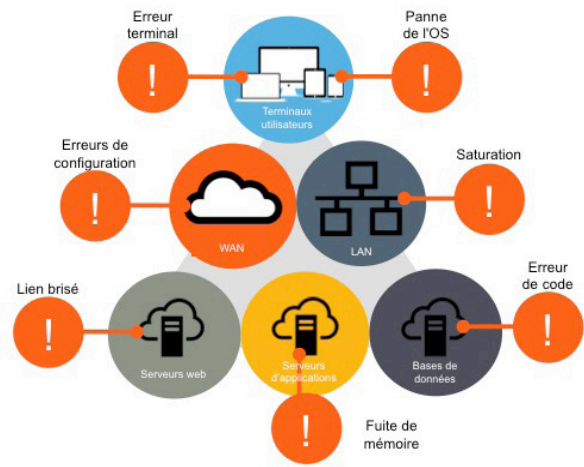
Erreur terminal

Panne de l'OS

Terminaux utilisateurs

Erreurs de configuration

Saturation

WAN

LAN

Lien brisé

Erreur de code

Serveurs web

Serveurs d'applications

Bases de données

Fuite de mémoire